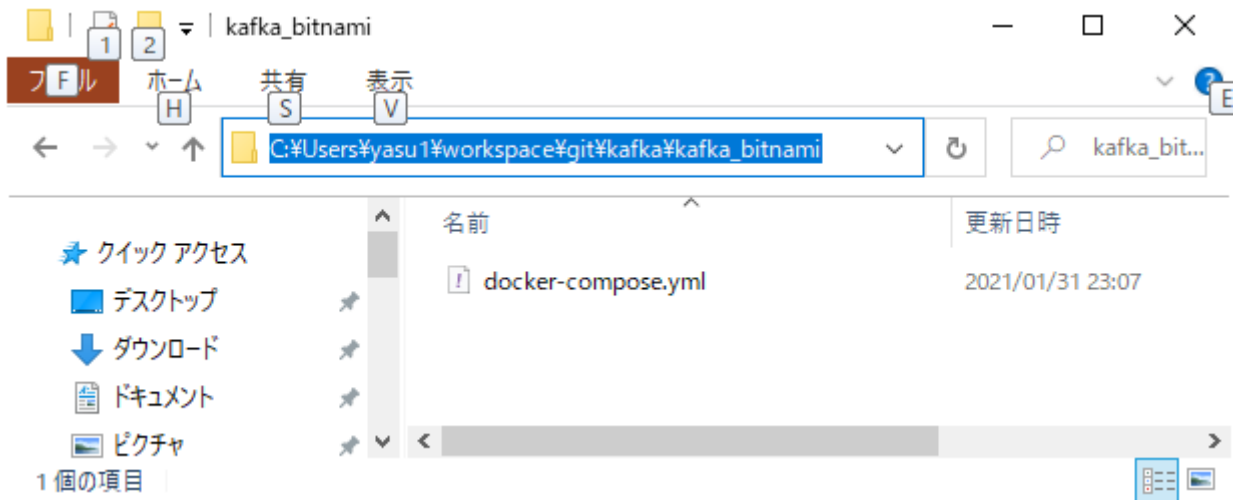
1 2 kafka_bitnami

フ F ル ホーム H 共有 S 表示 V E

C:¥Users¥yasu1¥workspace¥git¥kafka¥kafka_bitnami

kafka_bit...

クイック アクセス
デスクトップ
ダウンロード
ドキュメント
ピクチャ

名前 更新日時

docker-compose.yml 2021/01/31 23:07

1 個の項目